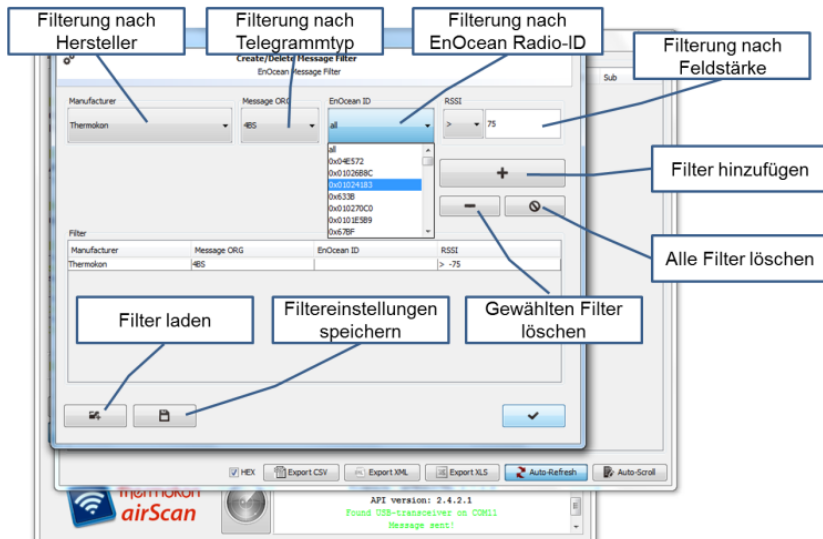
Filterung nach Hersteller

Filterung nach Telegrammtyp

Filterung nach EnOcean Radio-ID

Filterung nach Feldstärke

Create/Delete Message Filter
EnOcean Message Filter

Sub

Manufacturer
Thermokon

Message ORG
4BS

EnOcean ID
all

RSSI
>
75

all
0x04E572
0x01026B8C
0x010241B3
0x633B
0x010270C0
0x0101E5B9
0x67BF

+

Filter hinzufügen

Alle Filter löschen

Filter

| Manufacturer | Message ORG | EnOcean ID | RSSI |
|---|---|---|---|
| Thermokon | 4BS | | > -75 |

Filter laden

Filtereinstellungen speichern

Gewählten Filter löschen

HEX
Export CSV
Export XML
Export XLS
Auto-Refresh
Auto-Scroll

thermokon
airScan

API version: 2.4.2.1
Found USB-transceiver on COM11
Message sent!